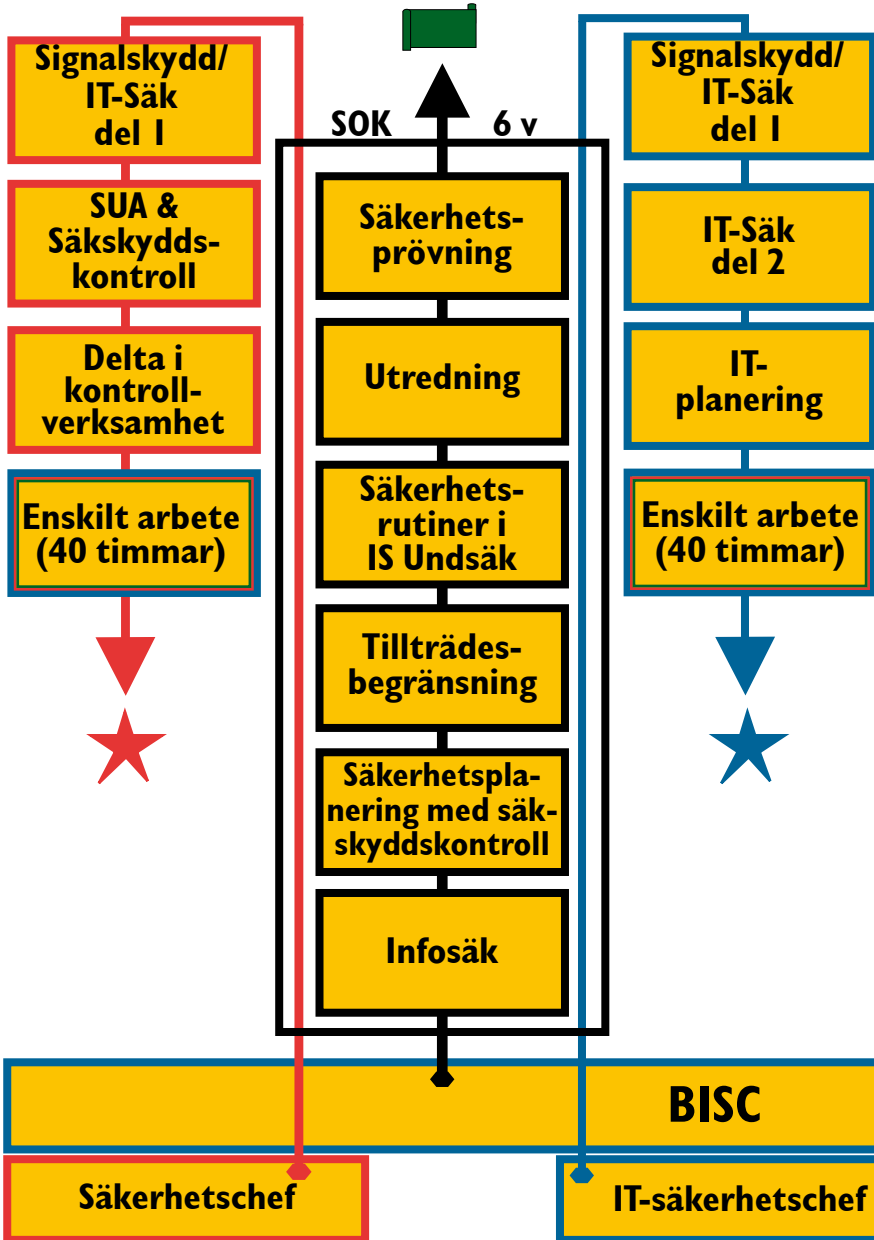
Signalskydd/ IT-Säk del 1

SUA & Säkskyddskontroll

Delta i kontrollverksamhet

Enskilt arbete (40 timmar)

SOK

6 v

Säkerhetsprövning

Utredning

Säkerhetsrutiner i IS Undsäk

Tillträdesbegränsning

Säkerhetsplanering med säkskyddskontroll

Infosäk

Signalskydd/ IT-Säk del 1

IT-Säk del 2

IT-planering

Enskilt arbete (40 timmar)

BISC

Säkerhetschef

IT-säkerhetschef